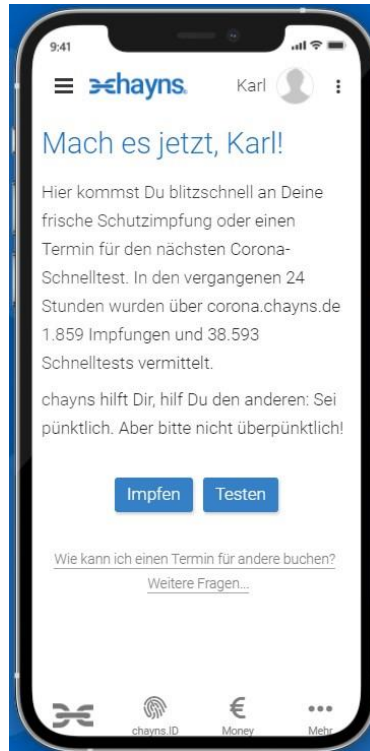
9:41

chayns. Karl

Mach es jetzt, Karl!

Hier kommst Du blitzschnell an Deine frische Schutzimpfung oder einen Termin für den nächsten Corona-Schnelltest. In den vergangenen 24 Stunden wurden über corona.chayns.de 1.859 Impfungen und 38.593 Schnelltests vermittelt.

chayns hilft Dir, hilf Du den anderen: Sei pünktlich. Aber bitte nicht überpünktlich!

Impfen Testen

Wie kann ich einen Termin für andere buchen?
Weitere Fragen...

chayns.ID Money Mehr